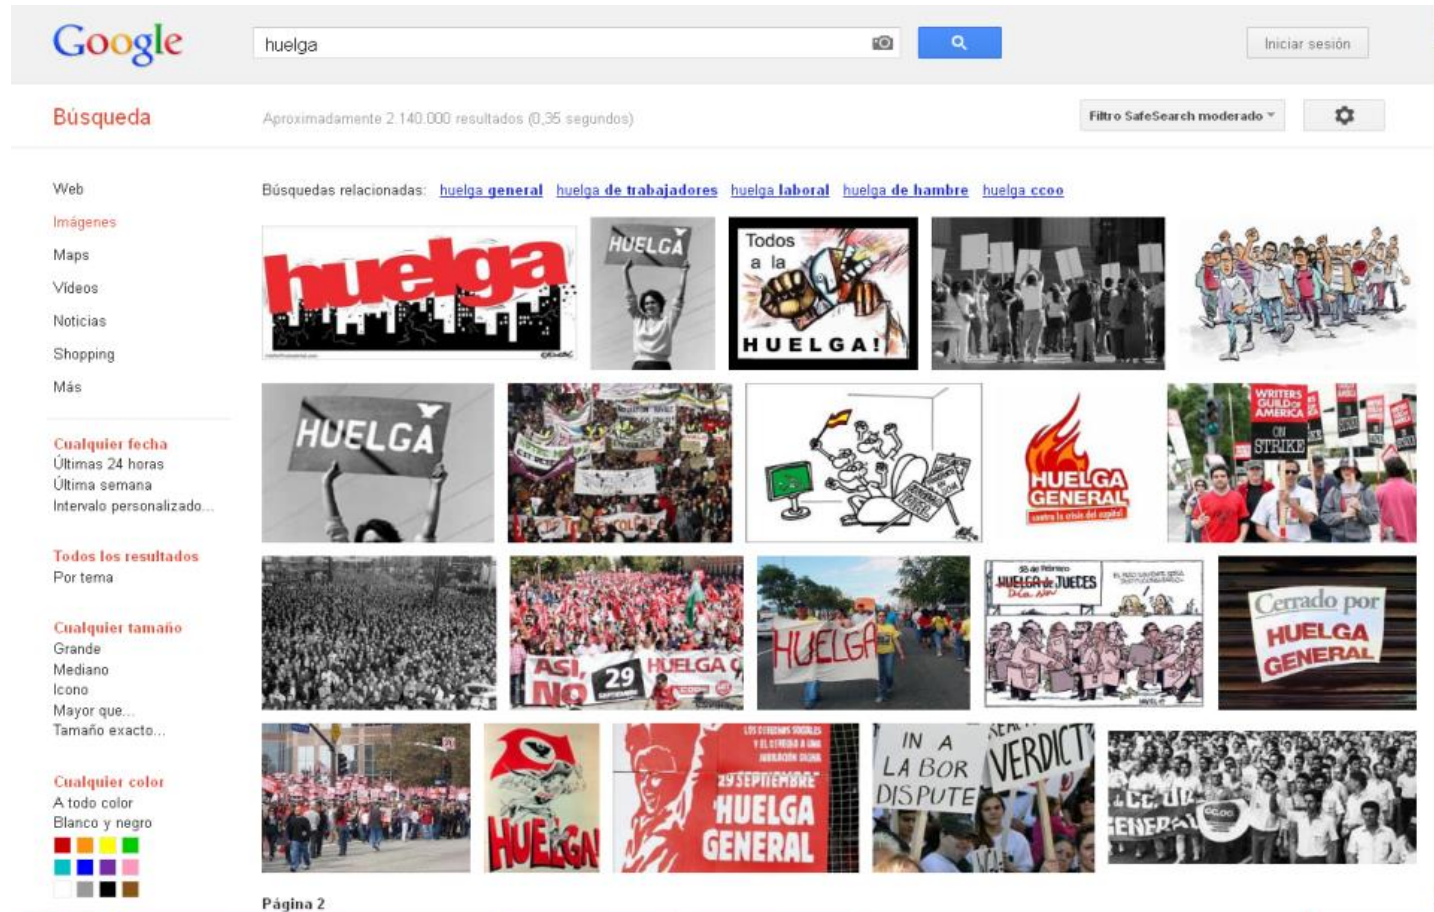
Google

huelga

Iniciar sesión

Búsqueda

Aproximadamente 2.140.000 resultados (0,35 segundos)

Filtro SafeSearch moderado

Web
Imágenes
Maps
Vídeos
Noticias
Shopping
Más

Cualquier fecha
Últimas 24 horas
Última semana
Intervalo personalizado...

Todos los resultados
Por tema

Cualquier tamaño
Grande
Mediano
Icono
Mayor que...
Tamaño exacto...

Cualquier color
A todo color
Blanco y negro

Búsquedas relacionadas: huelga general huelga de trabajadores huelga laboral huelga de hambre huelga ccoo

huelga

HUELGA

Todos a la HUELGA!

HUELGA

HUELGA GENERAL contra la crisis del capital

WRITERS GUILD OF AMERICA ON STRIKE

ASÍ NO 29 HUELGA

HUELGA

HUELGA de JUECES

Cerrado por HUELGA GENERAL

HUELGA

29 SEPTIEMBRE HUELGA GENERAL

IN A LA BOR DISPUTE

VERDICT

Página 2